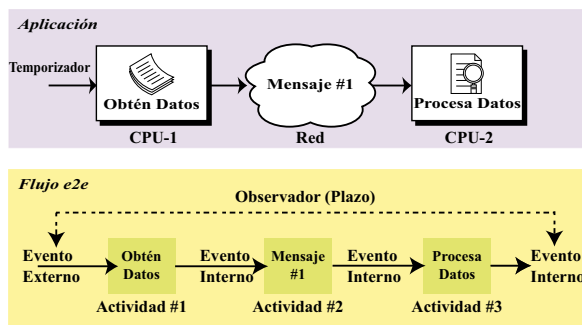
Aplicación

Temporizador

Obtén Datos

CPU-1

Mensaje #1

Red

Procesa Datos

CPU-2

Flujo e2e

Observador (Plazo)

Evento Externo

Obtén Datos

Actividad #1

Evento Interno

Mensaje #1

Actividad #2

Evento Interno

Procesa Datos

Actividad #3

Evento Interno